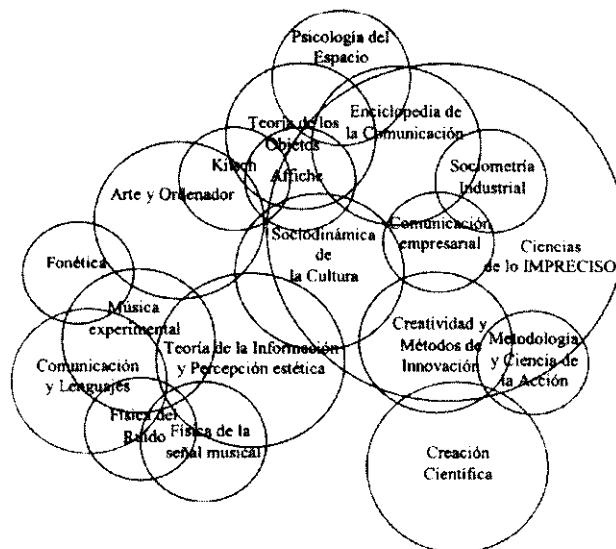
Psicología del Espacio

Teoría de los Objetos

Enciclopedia de la Comunicación

Kitsch

Affiche

Arte y Ordenador

Sociometría Industrial

Comunicación empresarial

Ciencias de lo IMPRECISO

Sociodinámica de la Cultura

Fonética

Música experimental

Teoría de la Información y Percepción estética

Creatividad y Métodos de Innovación

Metodología y Ciencia de la Acción

Comunicación y Lenguajes

Física del Ruido

Física de la señal musical

Creación Científica